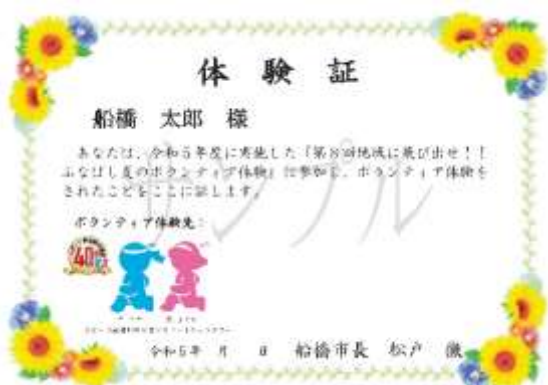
体 験 証

船橋 太郎 様

あなたは、令和５年度に実施した「第８回地域に飛び出せ！！ふなばし夏のボランティア体験」に参加し、ボランティア体験をされたことをここに証します。

ボランティア体験先：

サンプル

40

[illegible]

令和５年 月 日 船橋市長 松戸 徹